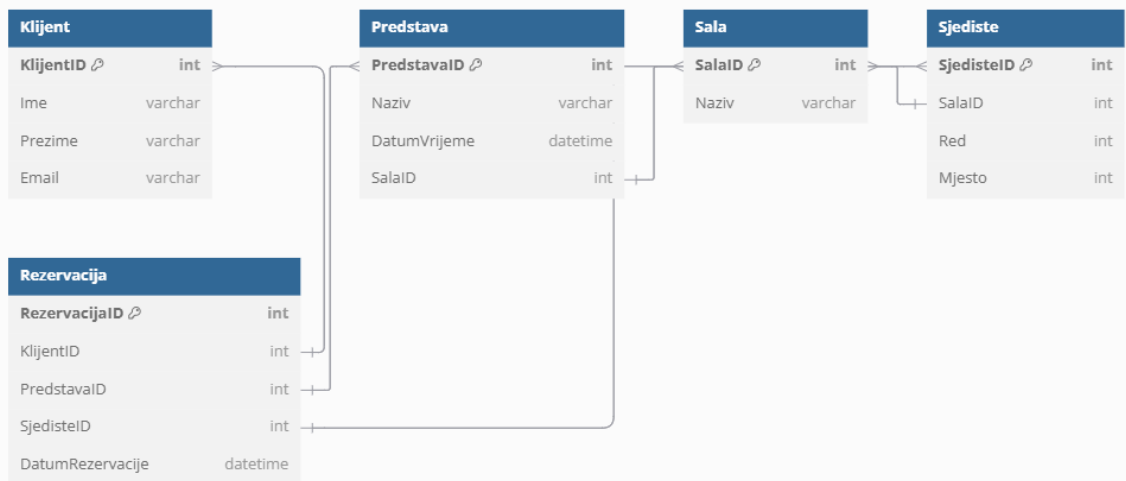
| Klijent | |
|---|---|
| KlijentID | int |
| Ime | varchar |
| Prezime | varchar |
| Email | varchar |

| Predstava | |
|---|---|
| PredstavaID | int |
| Naziv | varchar |
| DatumVrijeme | datetime |
| SalaID | int |

| Sala | |
|---|---|
| SalaID | int |
| Naziv | varchar |

| Sjediste | |
|---|---|
| SjedisteID | int |
| SalaID | int |
| Red | int |
| Mjesto | int |

| Rezervacija | |
|---|---|
| RezervacijaID | int |
| KlijentID | int |
| PredstavaID | int |
| SjedisteID | int |
| DatumRezervacije | datetime |